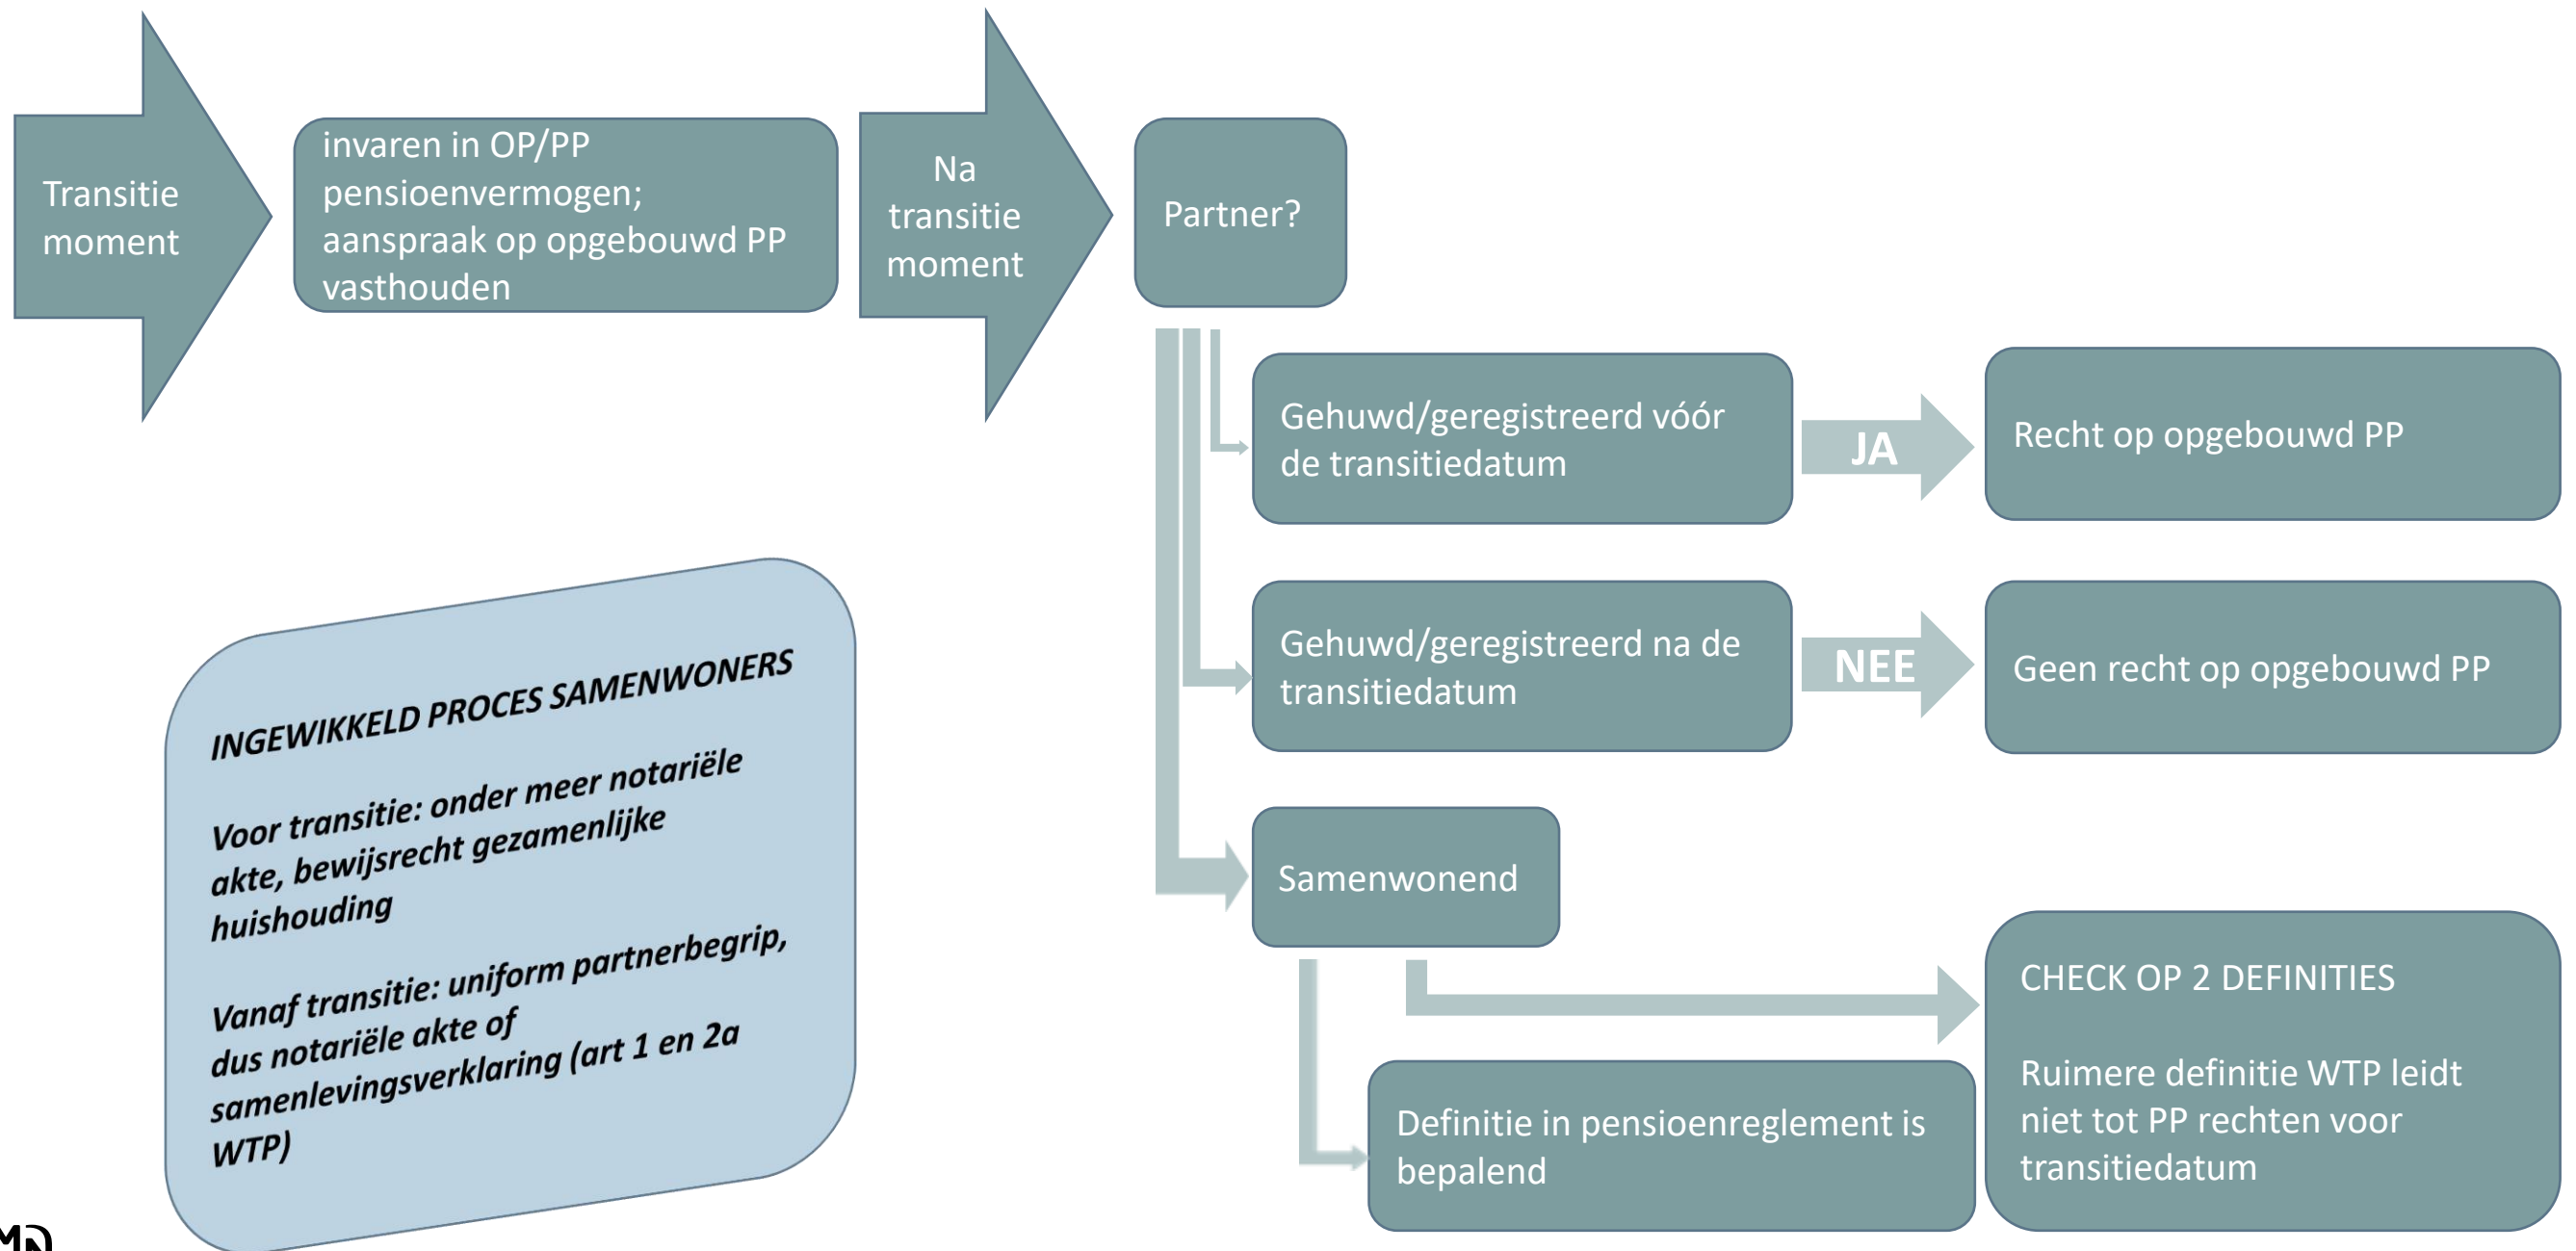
Transitie moment

invaren in OP/PP pensioenvermogen; aanspraak op opgebouwd PP vasthouden

Na transitie moment

Partner?

Gehuwd/geregistreerd vóór de transitiedatum

JA

Recht op opgebouwd PP

Gehuwd/geregistreerd na de transitiedatum

NEE

Geen recht op opgebouwd PP

Samenwonend

CHECK OP 2 DEFINITIES

Ruimere definitie WTP leidt niet tot PP rechten voor transitiedatum

Definitie in pensioenreglement is bepalend

INGEWIKKELD PROCES SAMENWONERS

Voor transitie: onder meer notariële akte, bewijsrecht gezamenlijke huishouding

Vanaf transitie: uniform partnerbegrip, dus notariële akte of samenlevingsverklaring (art 1 en 2a WTP)